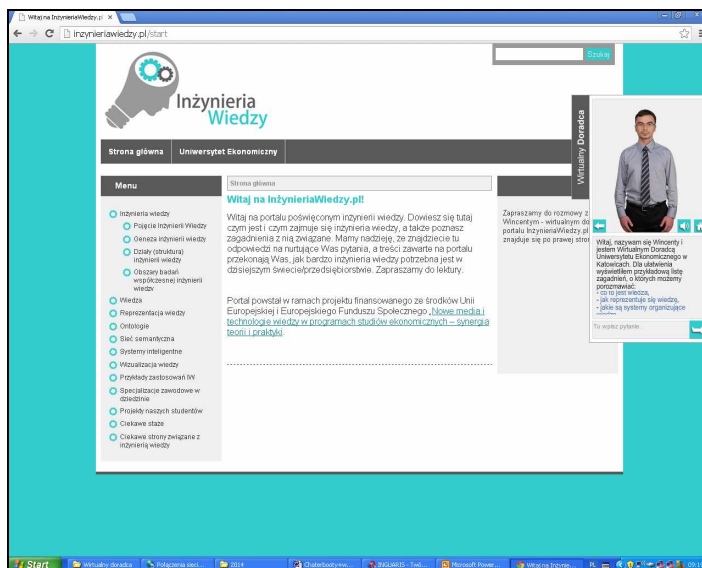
Witaj na InzynieriaWiedzy.pl ×

inzynieriawiedzy.pl/start

Szukaj

Inżynieria Wiedzy

Strona główna | Uniwersytet Ekonomiczny

Menu

Inżynieria wiedzy
Pojęcie Inżynierii Wiedzy
Geneza inżynierii wiedzy
Działy (struktura) inżynierii wiedzy
Obszary badań współczesnej inżynierii wiedzy
Wiedza
Reprezentacja wiedzy
Ontologie
Sieć semantyczna
Systemy inteligentne
Wizualizacja wiedzy
Przykłady zastosowań IW
Specjalizacje zawodowe w dziedzinie
Projekty naszych studentów
Ciekawe staże
Ciekawe strony związane z inżynierią wiedzy

Strona główna

Witaj na InżynieriaWiedzy.pl!

Witaj na portalu poświęconym inżynierii wiedzy. Dowiesz się tutaj czym jest i czym zajmuje się inżynieria wiedzy, a także poznasz zagadnienia z nią związane. Mamy nadzieję, że znajdziecie tu odpowiedzi na nurtujące Was pytania, a treści zawarte na portalu przekonają Was, jak bardzo inżynieria wiedzy potrzebna jest w dzisiejszym świecie/przedsiębiorstwie. Zapraszamy do lektury.

Portal powstał w ramach projektu finansowanego ze środków Unii Europejskiej i Europejskiego Funduszu Społecznego „Nowe media i technologie wiedzy w programach studiów ekonomicznych – synergia teorii i praktyki.

Zapraszamy do rozmowy z Wincentym - wirtualnym do portalu InżynieriaWiedzy.pl znajduje się po prawej stro

Wirtualny Doradca

Witaj, nazywam się Wincenty i jestem Wirtualnym Doradcą Uniwersytetu Ekonomicznego w Katowicach. Dla ułatwienia wyświetliłem przykładową listę zagadnień, o których możemy porozmawiać:
- co to jest wiedza,
- jak reprezentuje się wiedzę,
- jakie są systemy organizujące

Tu wpisz pytanie...

Start | Wirtualny doradca | Połączenia sieci... | 2014 | Chaterbooty+w... | INGLARIS - Twit... | Microsoft Power... | Witaj na Inżynie... | PL | 09:1